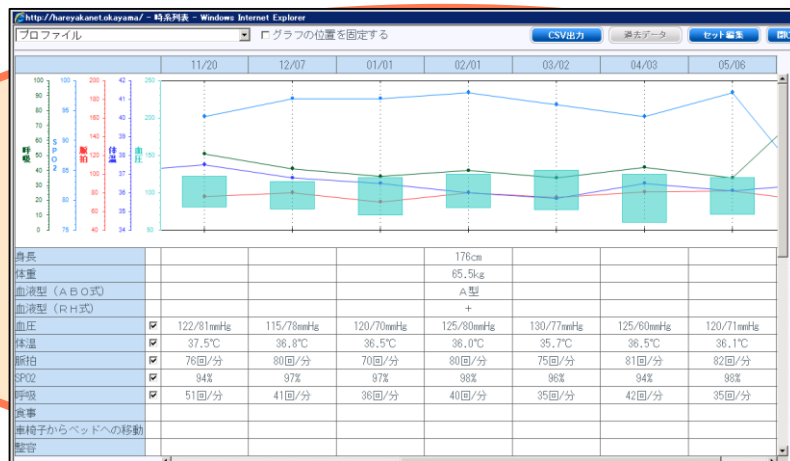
http://hareyakanet.okayama/ - 時系列表 - Windows Internet Explorer

プロファイル

グラフの位置を固定する

CSV出力

過去データ

セット編集

閉じ

| | | 11/20 | 12/07 | 01/01 | 02/01 | 03/02 | 04/03 | 05/06 |
|---|---|---|---|---|---|---|---|---|

呼吸 100 90 80 70 60 50 40 30 20 10 0
SPO2 100 95 90 85 80 75
脈拍 200 180 160 140 120 100 80 60 40
体温 42 41 40 39 38 37 36 35 34
血圧 250 200 150 100 50

| | | | | | | | | |
|---|---|---|---|---|---|---|---|---|
| 身長 | | | | | 176cm | | | |
| 体重 | | | | | 65.5kg | | | |
| 血液型（ＡＢＯ式） | | | | | Ａ型 | | | |
| 血液型（ＲＨ式） | | | | | + | | | |
| 血圧 | ☑ | 122/81mmHg | 115/78mmHg | 120/70mmHg | 125/80mmHg | 130/77mmHg | 125/60mmHg | 120/71mmHg |
| 体温 | ☑ | 37.5℃ | 36.8℃ | 36.5℃ | 36.0℃ | 35.7℃ | 36.5℃ | 36.1℃ |
| 脈拍 | ☑ | 76回/分 | 80回/分 | 70回/分 | 80回/分 | 75回/分 | 81回/分 | 82回/分 |
| SPO2 | ☑ | 94% | 97% | 97% | 98% | 96% | 94% | 98% |
| 呼吸 | ☑ | 51回/分 | 41回/分 | 36回/分 | 40回/分 | 35回/分 | 42回/分 | 35回/分 |
| 食事 | | | | | | | | |
| 車椅子からベッドへの移動 | | | | | | | | |
| 整容 | | | | | | | | |